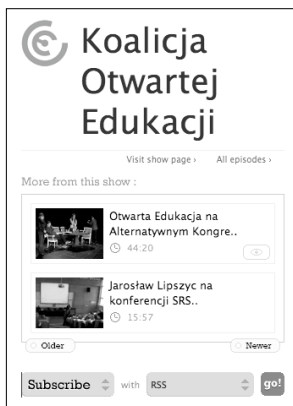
Koalicja Otwartej Edukacji

Visit show page › All episodes ›

More from this show :

Otwarta Edukacja na Alternatywnym Kongre..
44:20

Jarosław Lipszyc na konferencji SRS..
15:57

Older

Newer

Subscribe with RSS go!